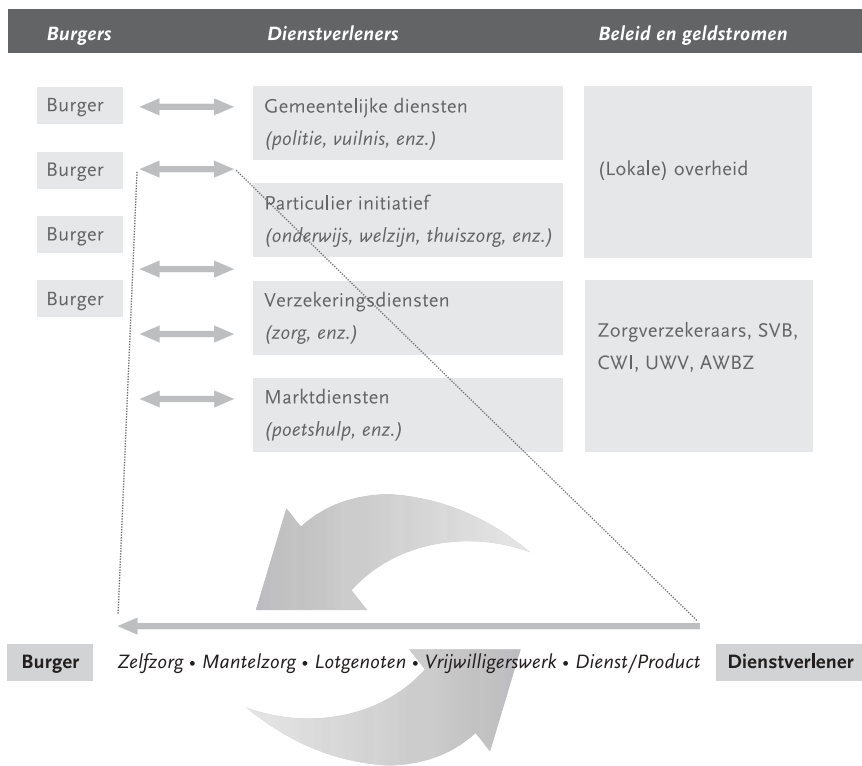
Burgers
Dienstverleners
Beleid en geldstromen

Burger
Burger
Burger
Burger

Gemeentelijke diensten
(politie, vuilnis, enz.)

Particulier initiatief
(onderwijs, welzijn, thuiszorg, enz.)

Verzekeringsdiensten
(zorg, enz.)

Marktdiensten
(poetshulp, enz.)

(Lokale) overheid

Zorgverzekeraars, SVB, CWI, UWV, AWBZ

Burger
Zelfzorg • Mantelzorg • Lotgenoten • Vrijwilligerswerk • Dienst/Product
Dienstverlener